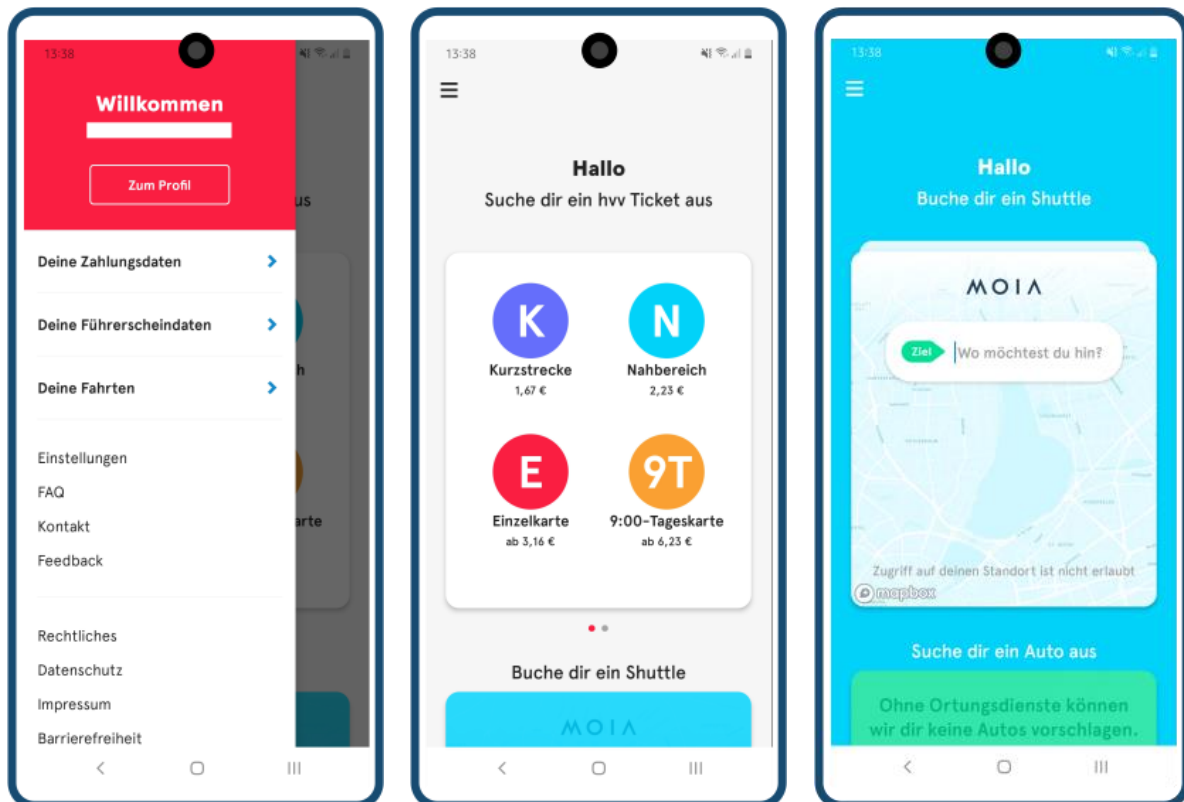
13:38

Willkommen

Zum Profil

us

Deine Zahlungsdaten

Deine Führerscheindaten

Deine Fahrten

h

Einstellungen

FAQ

Kontakt

Feedback

arte

Rechtliches

Datenschutz

Impressum

Barrierefreiheit

13:38

Hallo

Suche dir ein hvv Ticket aus

K
Kurzstrecke
1,67 €

N
Nahbereich
2,23 €

E
Einzelkarte
ab 3,16 €

9T
9:00-Tageskarte
ab 6,23 €

Buche dir ein Shuttle

MOIA

13:38

Hallo

Buche dir ein Shuttle

MOIA

Ziel Wo möchtest du hin?

Zugriff auf deinen Standort ist nicht erlaubt

mapbox

Suche dir ein Auto aus

Ohne Ortungsdienste können wir dir keine Autos vorschlagen.